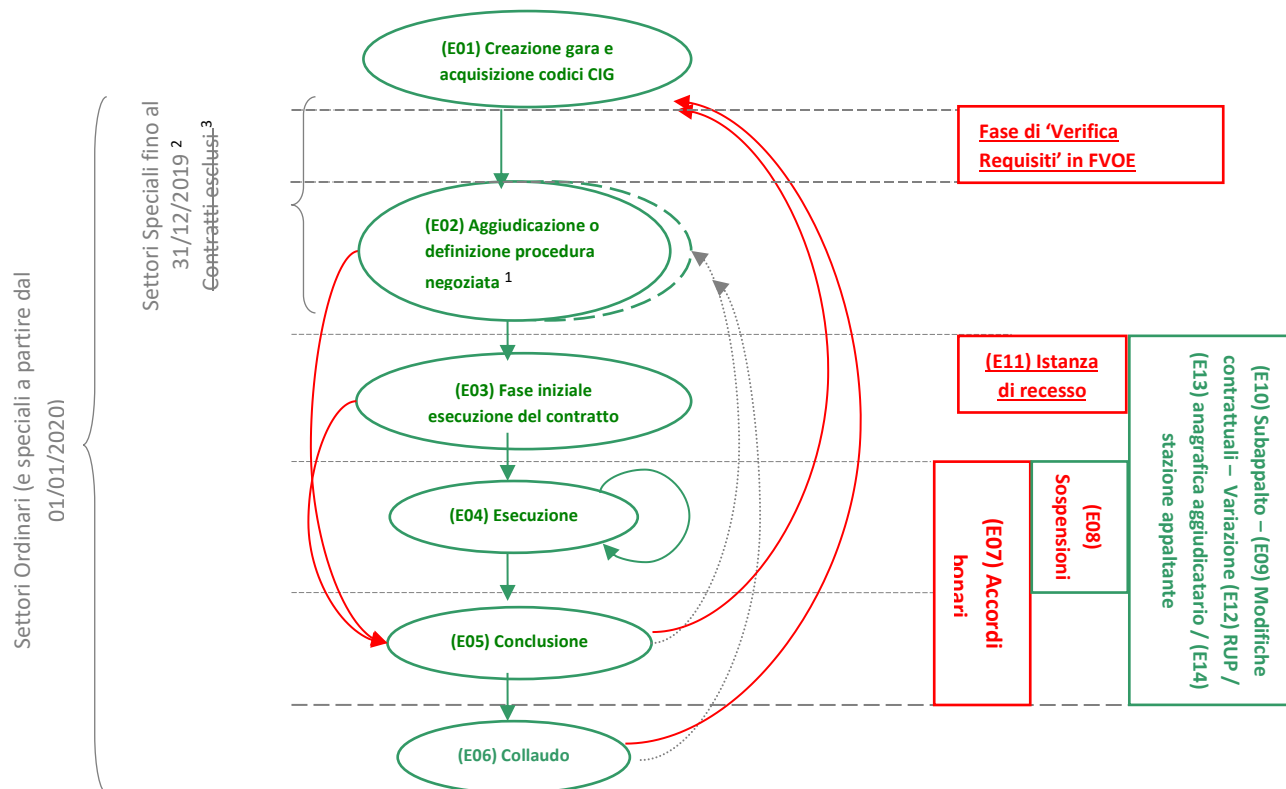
Settori Ordinari (e speciali a partire dal 01/01/2020)

Settori Speciali fino al 31/12/2019 $^2$
Contratti esclusi $^3$

(E01) Creazione gara e acquisizione codici CIG

(E02) Aggiudicazione o definizione procedura negoziata $^1$

(E03) Fase iniziale esecuzione del contratto

(E04) Esecuzione

(E05) Conclusione

(E06) Collaudo

Fase di 'Verifica Requisiti' in FVOE

(E11) Istanza di recesso

(E10) Subappalto – (E09) Modifiche contrattuali – Variazione (E12) RUP / (E13) anagrafica aggiudicatario / (E14) stazione appaltante

(E08) Sospensioni

(E07) Accordi bonari